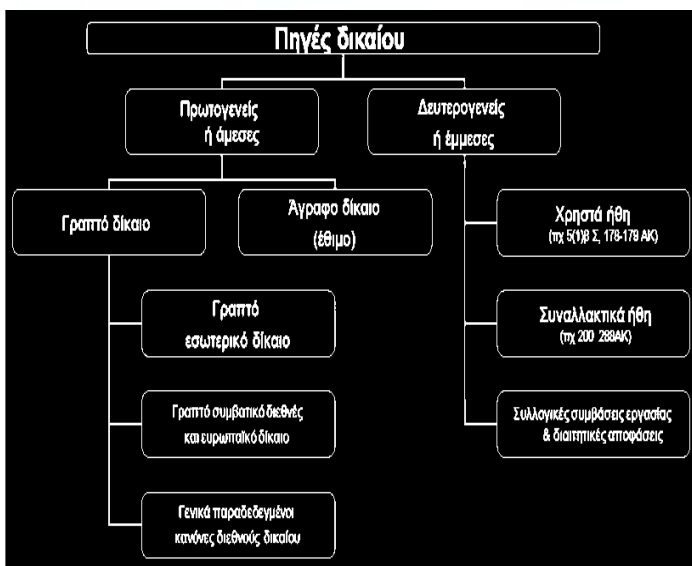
Πηγές δικαίου

Πρωτογενείς ή άμεσες

Δευτερογενείς ή έμμεσες

Γραπτό δίκαιο

Άγραφο δίκαιο (έθιμο)

Χρηστά ήθη (πχ 5(1)β Σ, 178-179 ΑΚ)

Γραπτό εσωτερικό δίκαιο

Συναλλακτικά ήθη (πχ 200 288ΑΚ)

Γραπτό συμβατικό διεθνές και ευρωπαϊκό δίκαιο

Συλλογικές συμβάσεις εργασίας & διαιτητικές αποφάσεις

Γενικά παραδεδεγμένοι κανόνες διεθνούς δικαίου